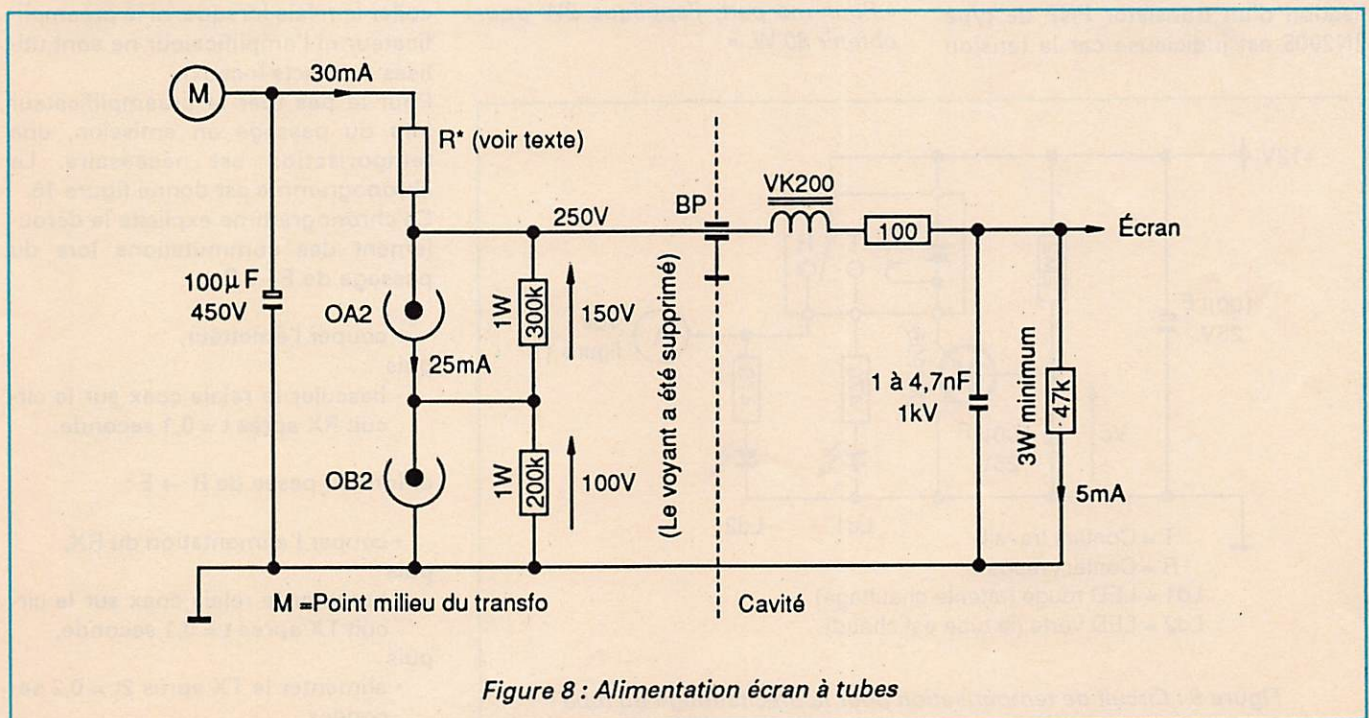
M

30mA

R* (voir texte)

250V

BP

VK200

100

Écran

100µ F
450V

OA2

1W
300k

150V

(Le voyant a été supprimé)

25mA

1 à 4,7nF
1kV

3W minimum

47k

OB2

1W
200k

100V

5mA

M =Point milieu du transfo

Cavité

Figure 8 : Alimentation écran à tubes